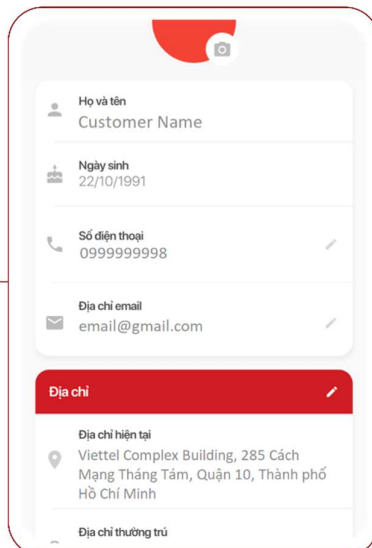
Họ và tên
Customer Name

Ngày sinh
22/10/1991

Số điện thoại
0999999998

Địa chỉ email
email@gmail.com

Địa chỉ

Địa chỉ hiện tại
Viettel Complex Building, 285 Cách Mạng Tháng Tám, Quận 10, Thành phố Hồ Chí Minh

Địa chỉ thường trú